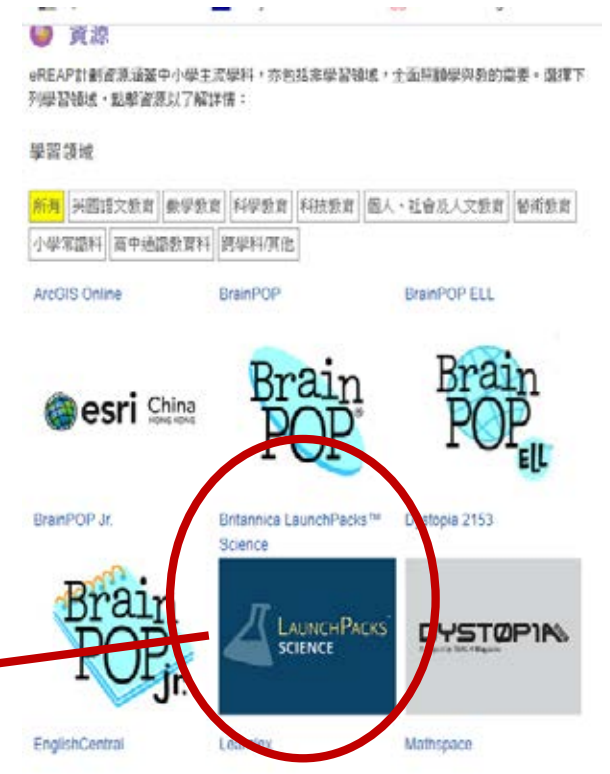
資源

eREAP計劃資源涵蓋中小學主流學科，亦包括非學習領域，全面照顧學與教的需要。選擇下列學習領域，點擊資源以了解詳情：

學習領域

所有 | 英國語文教育 | 數學教育 | 科學教育 | 科技教育 | 個人、社會及人文教育 | 藝術教育 | 小學常識科 | 高中通識教育科 | 跨學科/其他

ArcGIS Online

esri China HONG KONG

BrainPOP

Brain POP

BrainPOP ELL

Brain POP ELL

BrainPOP Jr.

Brain POP Jr.

Britannica LaunchPacks™ Science

LaunchPacks SCIENCE

Dystopia 2153

DYSTOPIA

EnglishCentral

Lea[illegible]lex

Mathspace